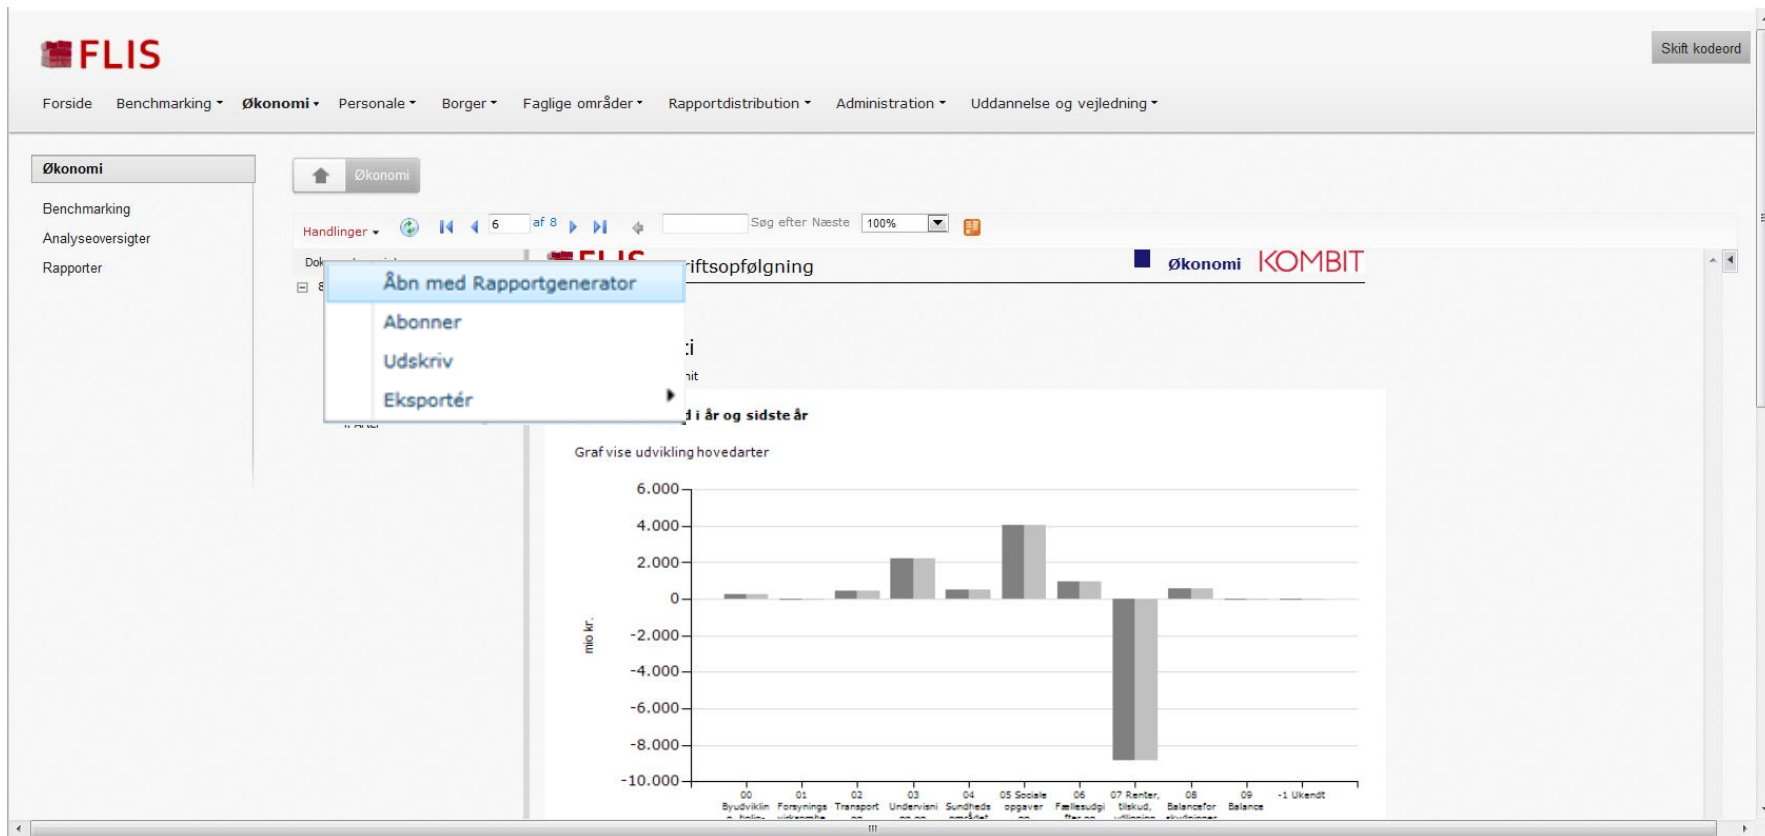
FLIS

Skift kodeord

Forside Benchmarking Økonomi Personale Borger Faglige områder Rapportdistribution Administration Uddannelse og vejledning

Økonomi

Benchmarking
Analyseoversigter
Rapporter

Økonomi

Handlinger 6 af 8 Søg efter Næste 100%

Dok

Åbn med Rapportgenerator
Abonner
Udskriv
Eksportér

FLIS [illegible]riftsopfølgning

Økonomi KOMBIT

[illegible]i

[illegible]nit

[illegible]d i år og sidste år

Graf vise udvikling hovedarter

6.000
4.000
2.000
0
-2.000
-4.000
-6.000
-8.000
-10.000

mio kr.

00 Byudviklin
01 Forsynings
02 Transport
03 Undervisni
04 Sundheds
05 Sociale opgaver
06 Fællesudgi
07 Renter, tilskud,
08 Balancefor
09 Balance
-1 Ukendt